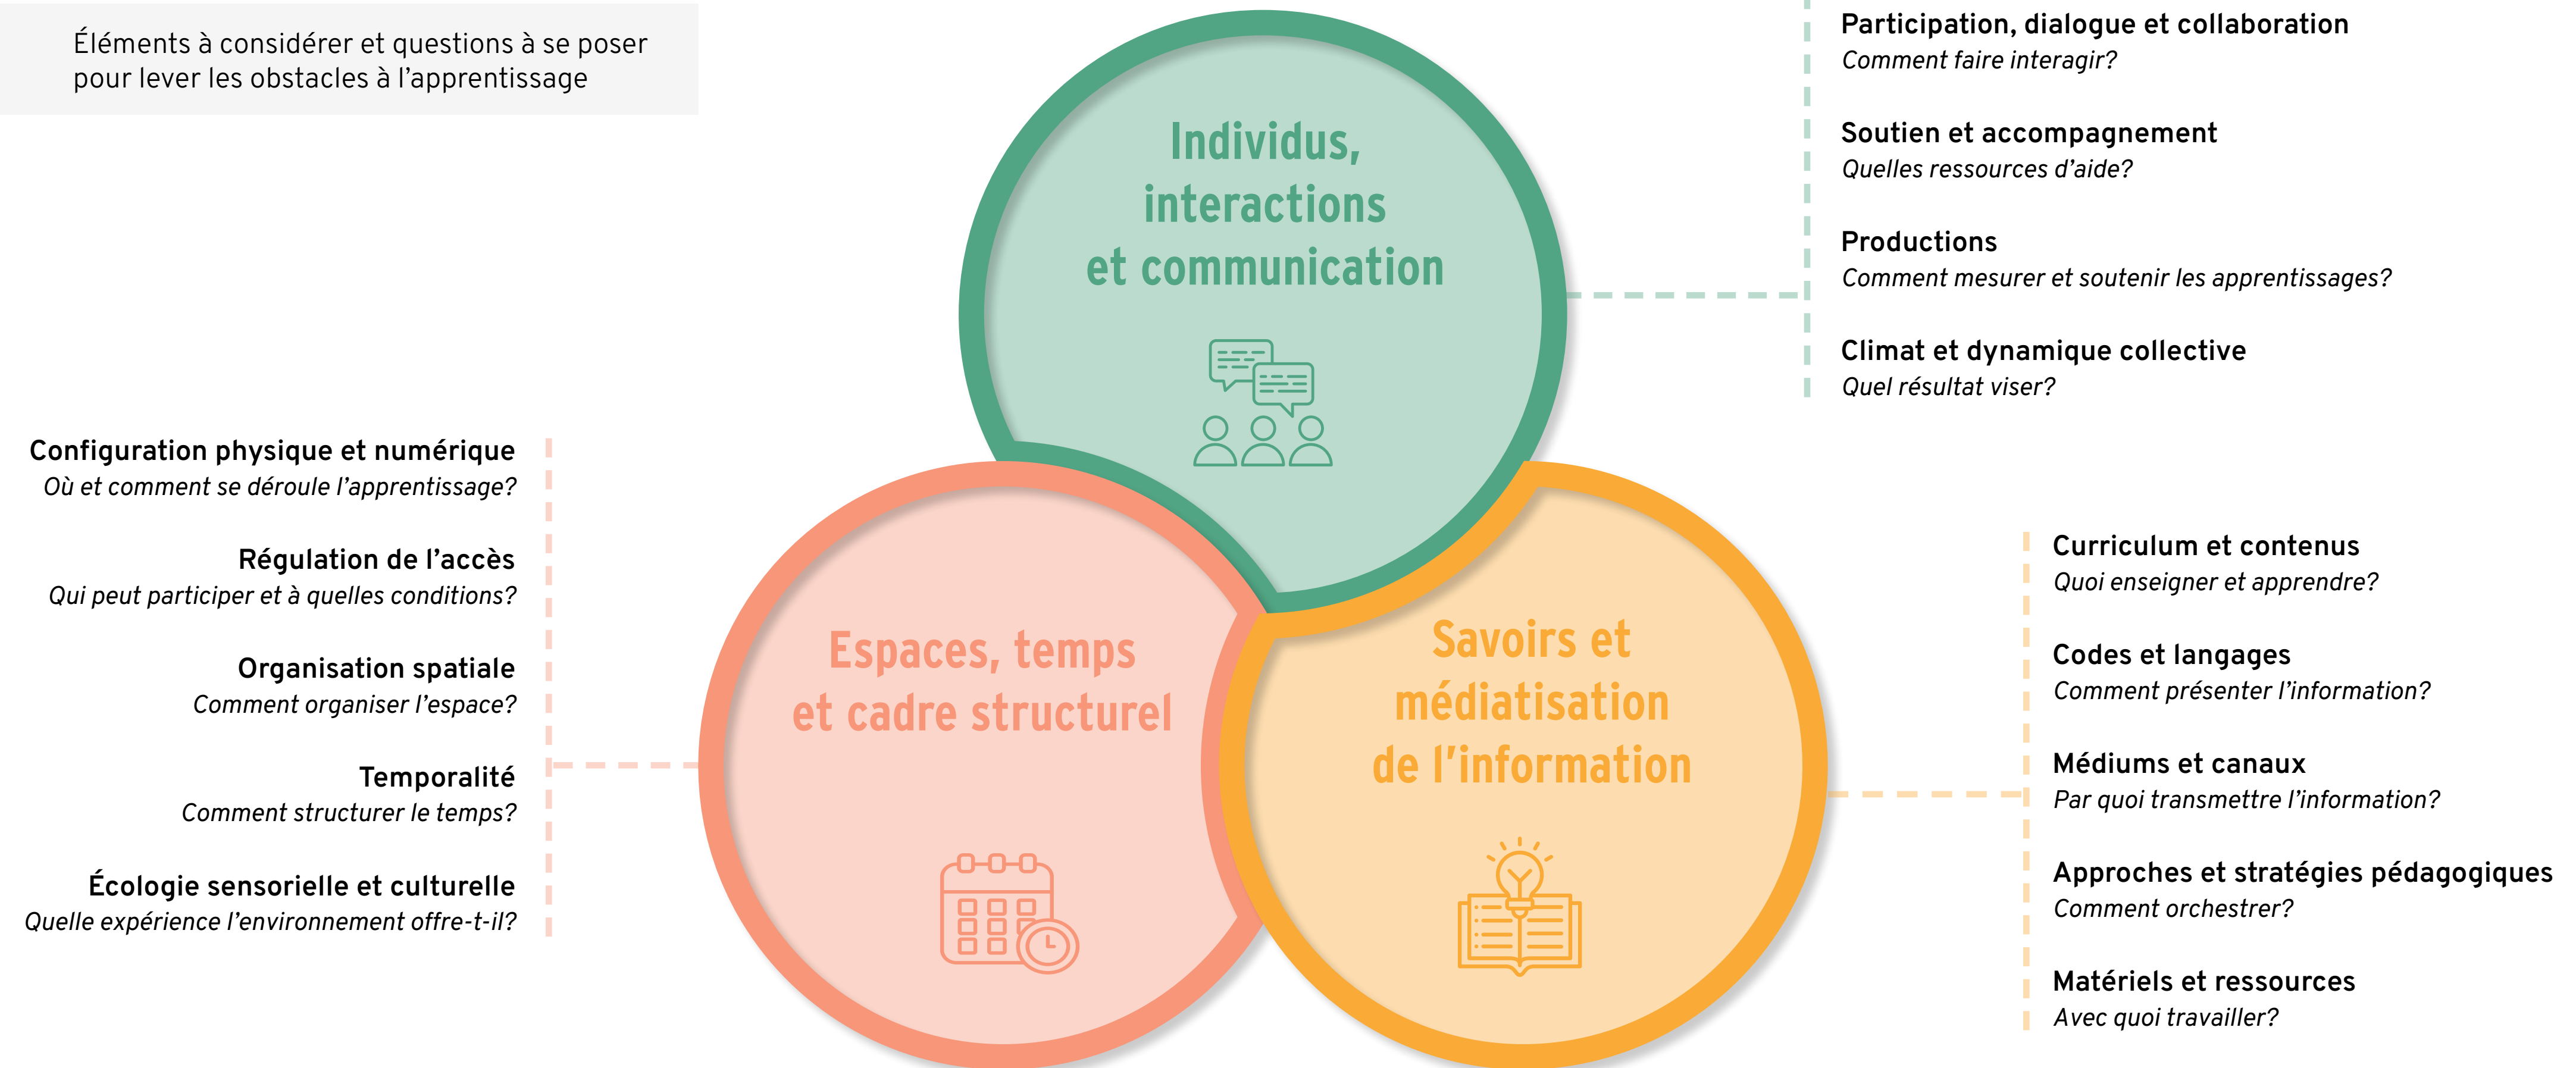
Éléments à considérer et questions à se poser pour lever les obstacles à l'apprentissage

Individus, interactions et communication

Participation, dialogue et collaboration
Comment faire interagir?

Soutien et accompagnement
Quelles ressources d'aide?

Productions
Comment mesurer et soutenir les apprentissages?

Climat et dynamique collective
Quel résultat viser?

Configuration physique et numérique
Où et comment se déroule l'apprentissage?

Régulation de l'accès
Qui peut participer et à quelles conditions?

Organisation spatiale
Comment organiser l'espace?

Temporalité
Comment structurer le temps?

Écologie sensorielle et culturelle
Quelle expérience l'environnement offre-t-il?

Espaces, temps et cadre structurel

Savoirs et médiatisation de l'information

Curriculum et contenus
Quoi enseigner et apprendre?

Codes et langages
Comment présenter l'information?

Médiums et canaux
Par quoi transmettre l'information?

Approches et stratégies pédagogiques
Comment orchestrer?

Matériels et ressources
Avec quoi travailler?